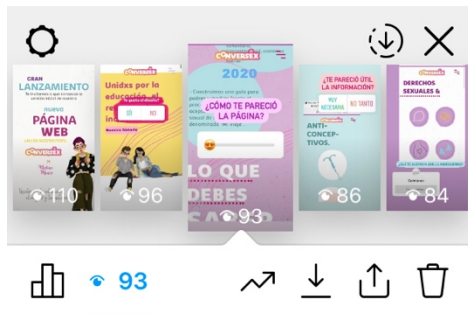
GRAN
LANZAMIENTO
NUEVA
PÁGINA
WEB
110

CONVERSEX
Unidxs por la educación sexual
SÍ
NO
96

CONVERSEX
2020
¿CÓMO TE PARECIÓ LA PÁGINA?
LO QUE
DEBES
SA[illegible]
93

¿TE PARECIÓ ÚTIL LA INFORMACIÓN?
MUY NECESARIA
NO TANTO
ANTI-
CONCEP-
TIVOS.
86

CONVERSEX
DERECHOS
SEXUALES &
84

93